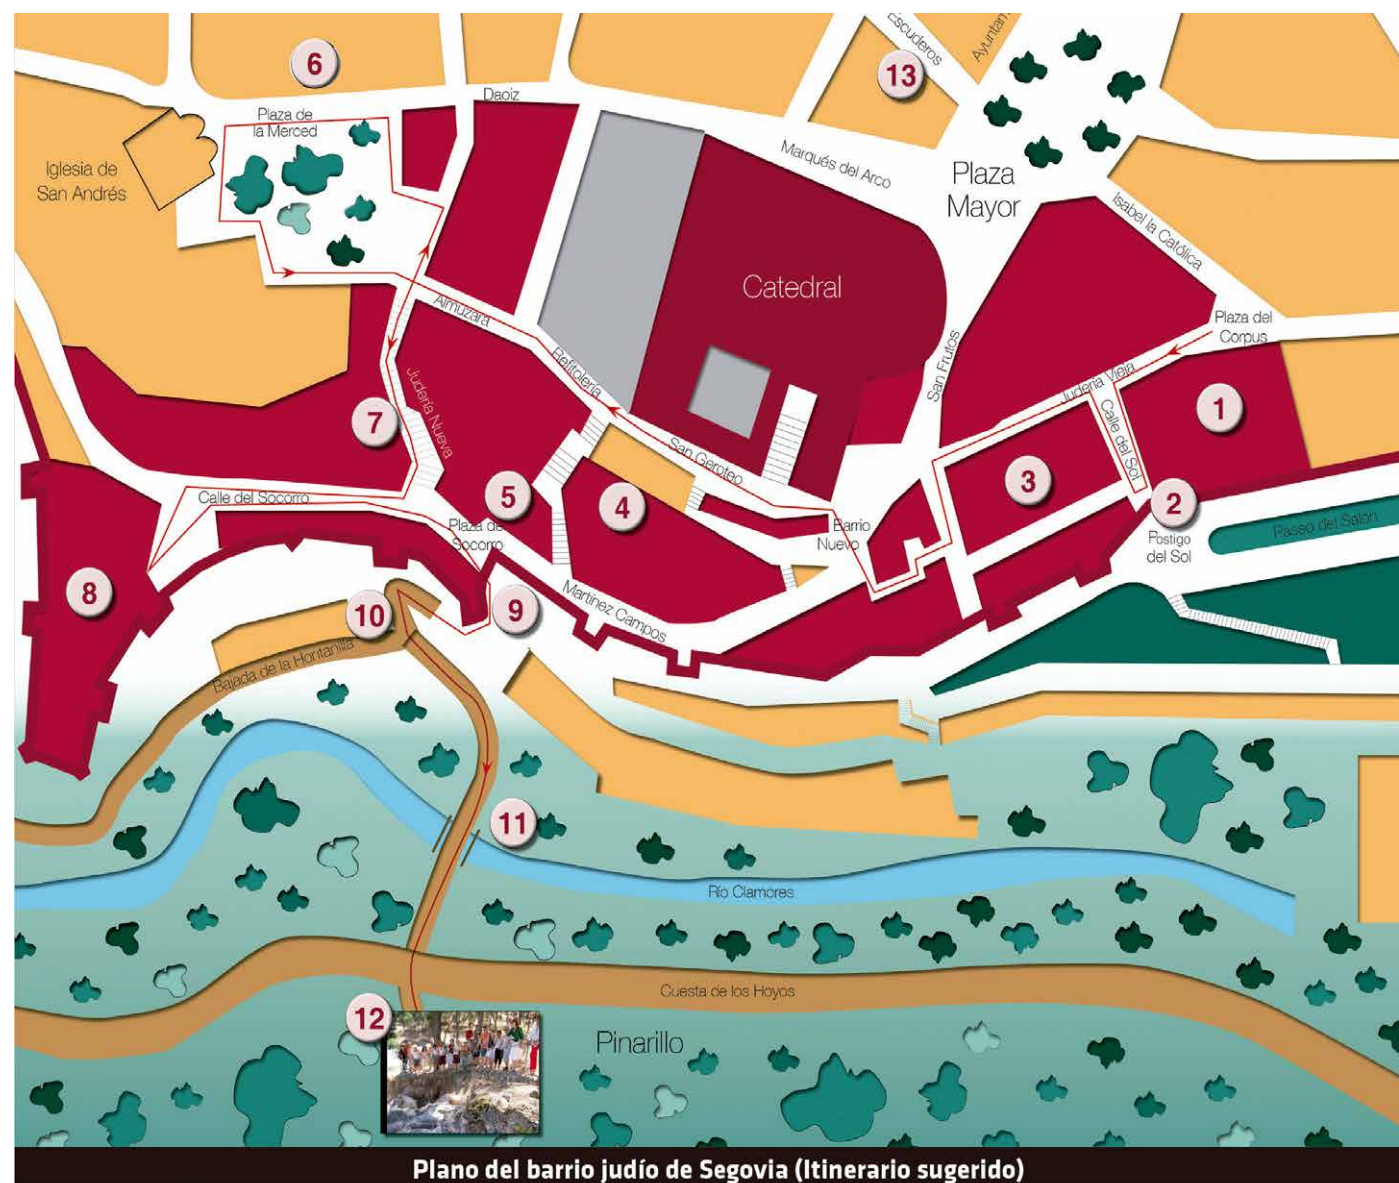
Escuderos
Ayuntam
13
6
Daoiz
Plaza de la Merced
Iglesia de San Andrés
Marqués del Arco
Plaza Mayor
Isabel la Católica
Catedral
Almuzara
Refitolería
San Frutos
Plaza del Corpus
Judería Vieja
Calle del Sol
1
Judería Nueva
7
San Geroteo
3
5
4
2
Calle del Socorro
Plaza del Socorro
Barrio Nuevo
Postigo del Sol
Paseo del Salón
8
10
9
Martínez Campos
Bajada de la Hontanilla
11
Río Clamores
Cuesta de los Hoyos
12
Pinarillo
Plano del barrio judío de Segovia (Itinerario sugerido)